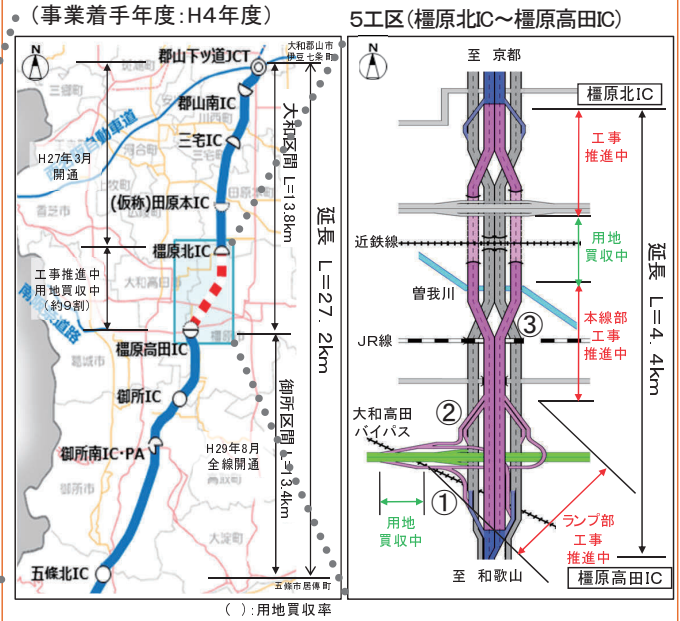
（事業着手年度：H4年度）

N

郡山下ツ道JCT

大和郡山市 伊豆七条町

西名阪自動車道

郡山南IC

三宅IC

H27年3月 開通

(仮称)田原本IC

大和区間 L=13.8km

延長 L=27.2km

橿原北IC

工事推進中 用地買収中 (約9割)

南阪奈道路

橿原高田IC

御所IC

御所区間 L=13.4km

御所南IC・PA

H29年8月 全線開通

五條北IC

五條市居傳町

（ ）：用地買収率

5工区（橿原北IC～橿原高田IC）

N

至 京都

橿原北IC

工事 推進中

近鉄線

用地 買収中

曽我川

延長 L=4.4km

③

JR線

本線部 工事 推進中

②

大和高田 バイパス

①

用地 買収中

ランプ部 工事 推進中

至 和歌山

橿原高田IC